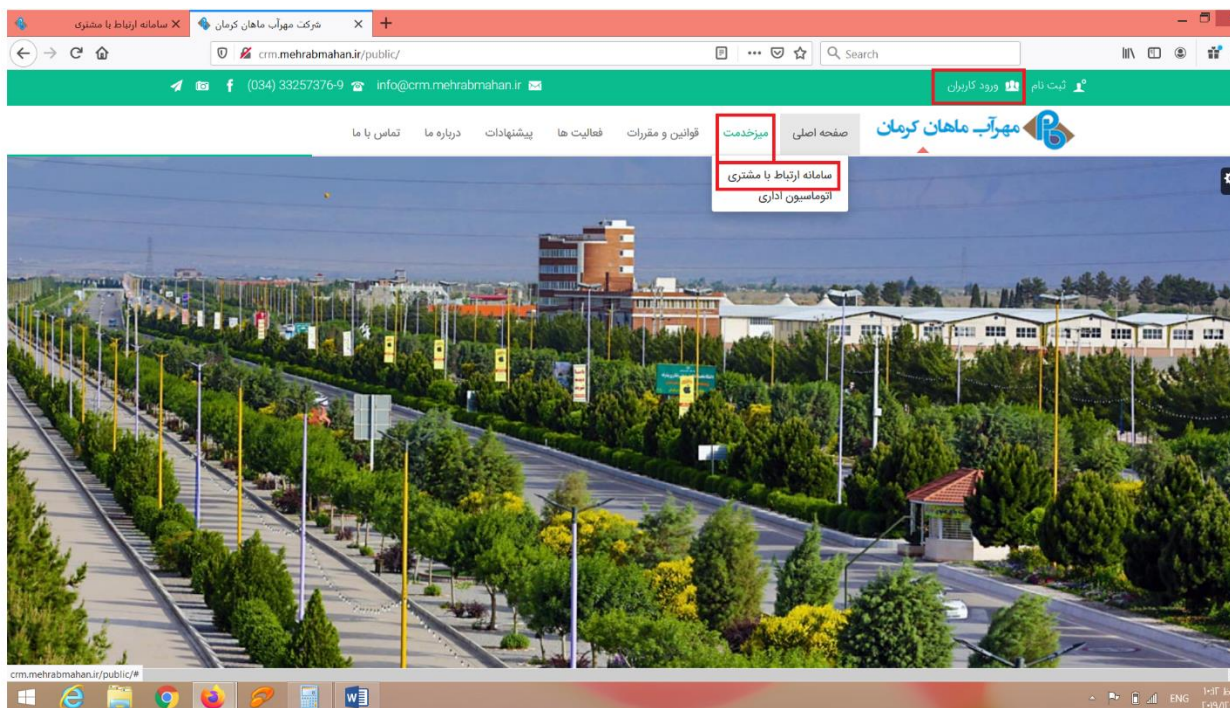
سامانه ارتباط با مشتری ×
شرکت مهرآب ماهان کرمان ×
+
crm.mehrabmahan.ir/public/
Search
(034) 33257376-9 info@crm.mehrabmahan.ir
ثبت نام ورود کاربران
مهرآب ماهان کرمان
صفحه اصلی میزخدمت قوانین و مقررات فعالیت ها پیشنهادات درباره ما تماس با ما
سامانه ارتباط با مشتری
اتوماسیون اداری
crm.mehrabmahan.ir/public/#
ENG